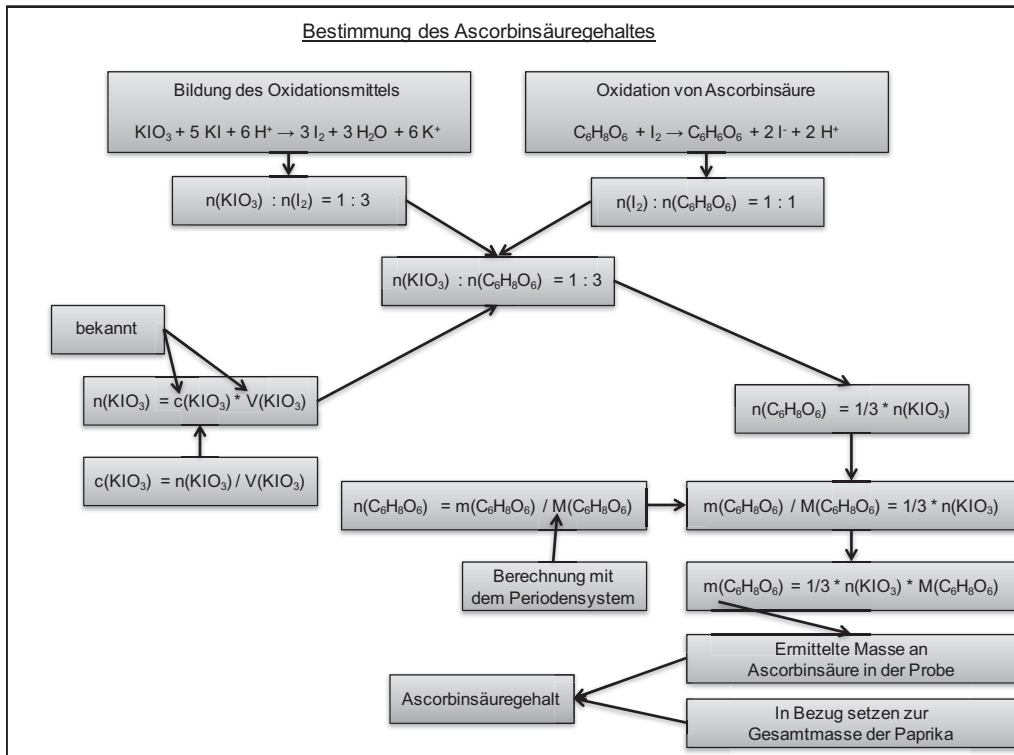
Bestimmung des Ascorbinsäuregehaltes

Bildung des Oxidationsmittels

$KIO_3 + 5\ KI + 6\ H^+ \rightarrow 3\ I_2 + 3\ H_2O + 6\ K^+$

Oxidation von Ascorbinsäure

$C_6H_8O_6 + I_2 \rightarrow C_6H_6O_6 + 2\ I^- + 2\ H^+$

$n(KIO_3) : n(I_2) = 1 : 3$

$n(I_2) : n(C_6H_8O_6) = 1 : 1$

$n(KIO_3) : n(C_6H_8O_6) = 1 : 3$

bekannt

$n(KIO_3) = c(KIO_3) * V(KIO_3)$

$c(KIO_3) = n(KIO_3) / V(KIO_3)$

$n(C_6H_8O_6) = 1/3 * n(KIO_3)$

$n(C_6H_8O_6) = m(C_6H_8O_6) / M(C_6H_8O_6)$

$m(C_6H_8O_6) / M(C_6H_8O_6) = 1/3 * n(KIO_3)$

Berechnung mit dem Periodensystem

$m(C_6H_8O_6) = 1/3 * n(KIO_3) * M(C_6H_8O_6)$

Ermittelte Masse an Ascorbinsäure in der Probe

Ascorbinsäuregehalt

In Bezug setzen zur Gesamtmasse der Paprika